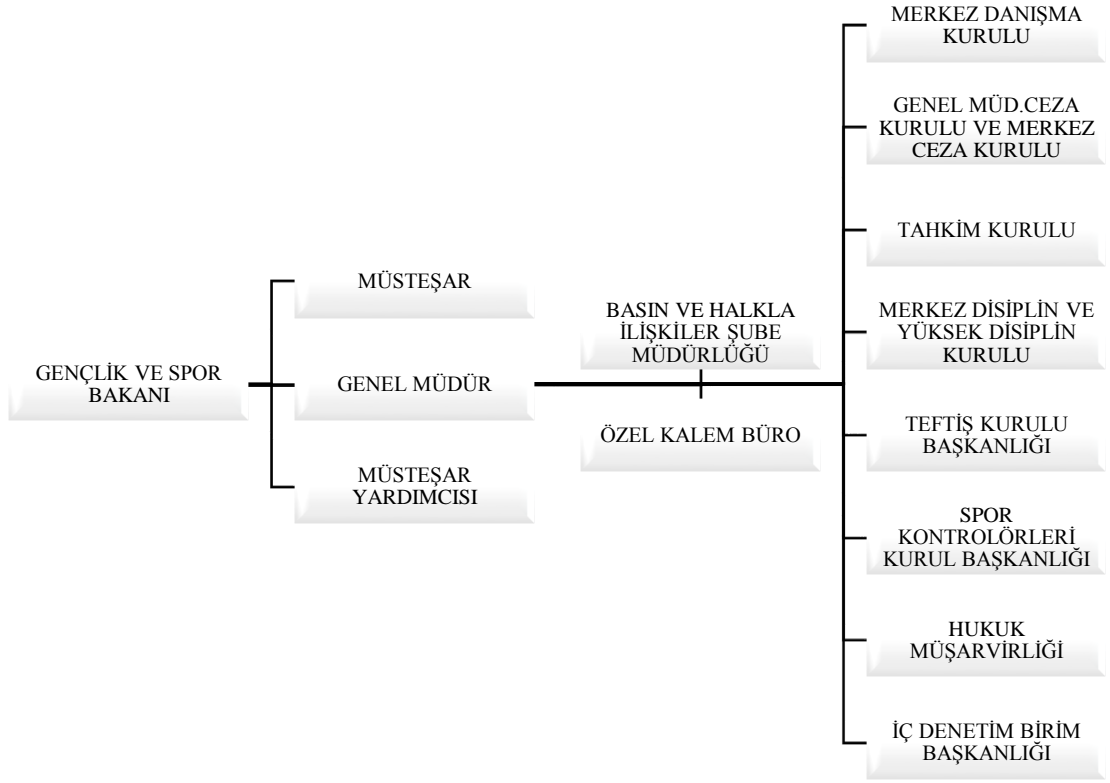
GENÇLİK VE SPOR BAKANI

MÜSTEŞAR

GENEL MÜDÜR

MÜSTEŞAR YARDIMCISI

BASIN VE HALKLA İLİŞKİLER ŞUBE MÜDÜRLÜĞÜ

ÖZEL KALEM BÜRO

MERKEZ DANIŞMA KURULU

GENEL MÜD.CEZA KURULU VE MERKEZ CEZA KURULU

TAHKİM KURULU

MERKEZ DİSİPLİN VE YÜKSEK DİSİPLİN KURULU

TEFTİŞ KURULU BAŞKANLIĞI

SPOR KONTROLÖRLERİ KURUL BAŞKANLIĞI

HUKUK MÜŞAVİRLİĞİ

İÇ DENETİM BİRİM BAŞKANLIĞI